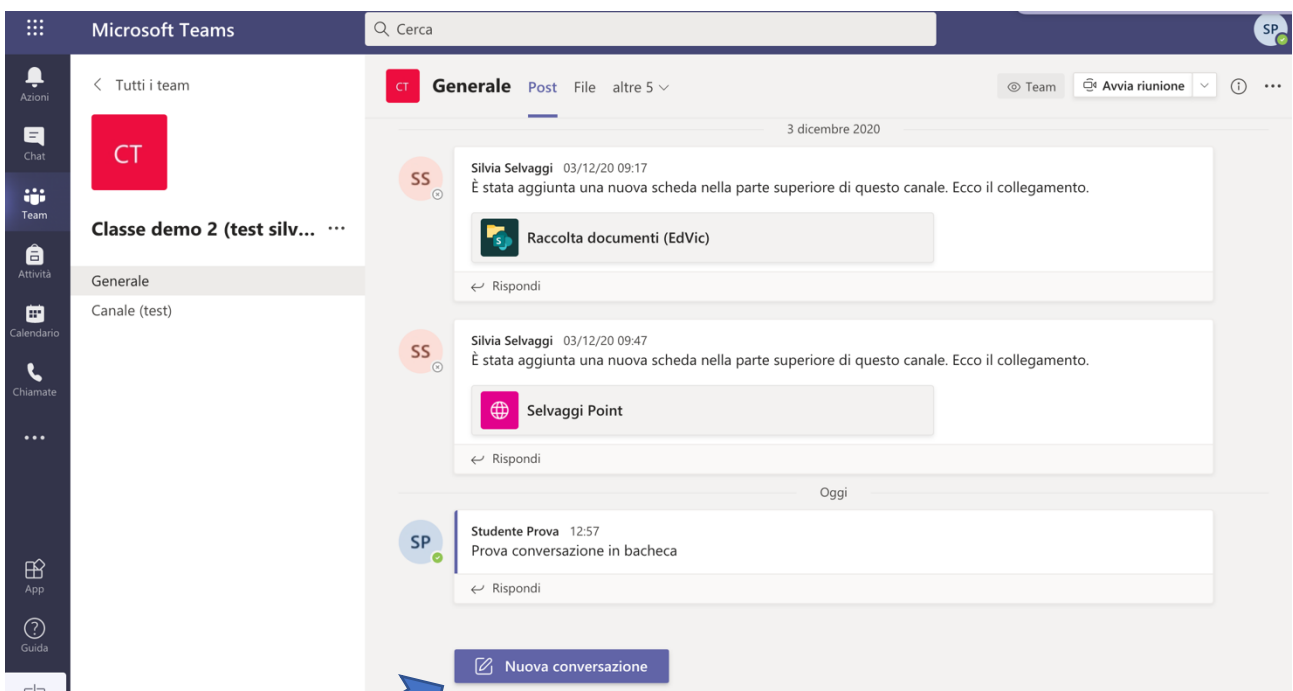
Microsoft Teams

Cerca

SP

Azioni

Chat

Team

Attività

Calendario

Chiamate

...

App

Guida

< Tutti i team

CT

Classe demo 2 (test silv... ···

Generale

Canale (test)

CT Generale Post File altre 5

Team Avvia riunione

3 dicembre 2020

SS

Silvia Selvaggi 03/12/20 09:17
È stata aggiunta una nuova scheda nella parte superiore di questo canale. Ecco il collegamento.

Raccolta documenti (EdVic)

Rispondi

SS

Silvia Selvaggi 03/12/20 09:47
È stata aggiunta una nuova scheda nella parte superiore di questo canale. Ecco il collegamento.

Selvaggi Point

Rispondi

Oggi

SP

Studente Prova 12:57
Prova conversazione in bacheca

Rispondi

Nuova conversazione